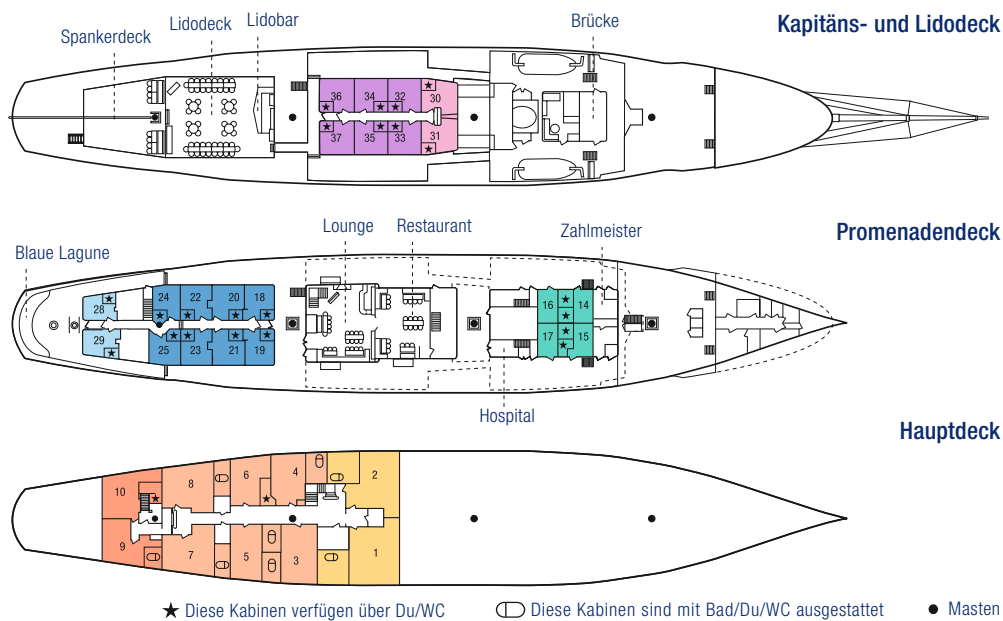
Kapitäns- und Lidodeck

Spankerdeck
Lidodeck
Lidobar
Brücke

36 34 32 30
37 35 33 31

Promenadendeck

Blaue Lagune
Lounge
Restaurant
Zahlmeister

28 24 22 20 18
29 25 23 21 19
16 14
17 15

Hospital

Hauptdeck

10 8 6 4 2
9 7 5 3 1

★ Diese Kabinen verfügen über Du/WC
Diese Kabinen sind mit Bad/Du/WC ausgestattet
● Masten